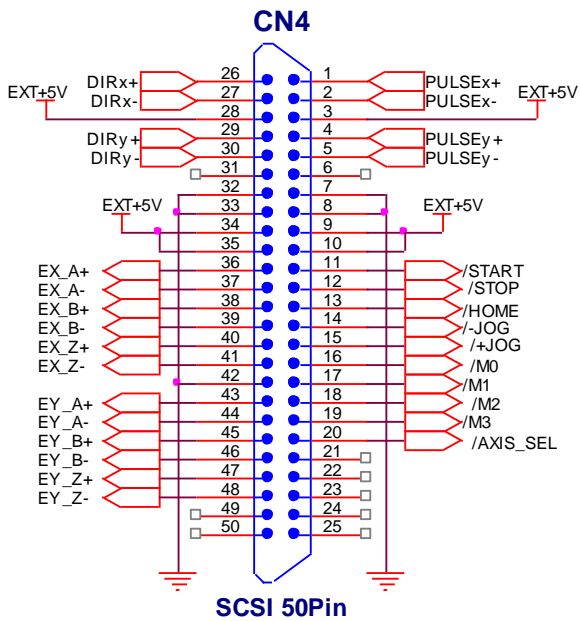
CN4

EXT+5V
DIRx+
DIRx-
DIRy+
DIRy-

26
27
28
29
30
31
32
33
34
35
36
37
38
39
40
41
42
43
44
45
46
47
48
49
50

1
2
3
4
5
6
7
8
9
10
11
12
13
14
15
16
17
18
19
20
21
22
23
24
25

PULSEx+
PULSEx-
EXT+5V
PULSEy+
PULSEy-

EXT+5V
EXT+5V

EX_A+
EX_A-
EX_B+
EX_B-
EX_Z+
EX_Z-

/START
/STOP
/HOME
/-JOG
/+JOG
/M0
/M1
/M2
/M3
/AXIS_SEL

EY_A+
EY_A-
EY_B+
EY_B-
EY_Z+
EY_Z-

SCSI 50Pin